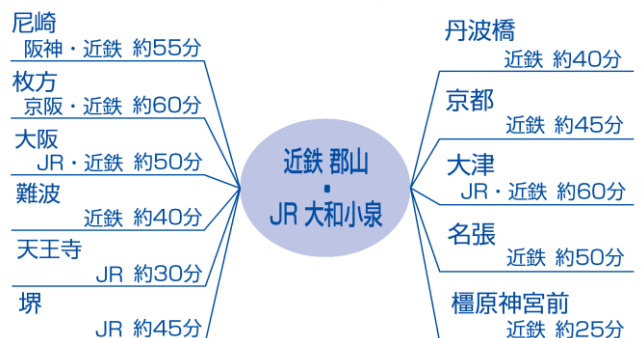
尼崎
阪神・近鉄 約55分

枚方
京阪・近鉄 約60分

大阪
JR・近鉄 約50分

難波
近鉄 約40分

天王寺
JR 約30分

堺
JR 約45分

近鉄 郡山
・
JR 大和小泉

丹波橋
近鉄 約40分

京都
近鉄 約45分

大津
JR・近鉄 約60分

名張
近鉄 約50分

橿原神宮前
近鉄 約25分